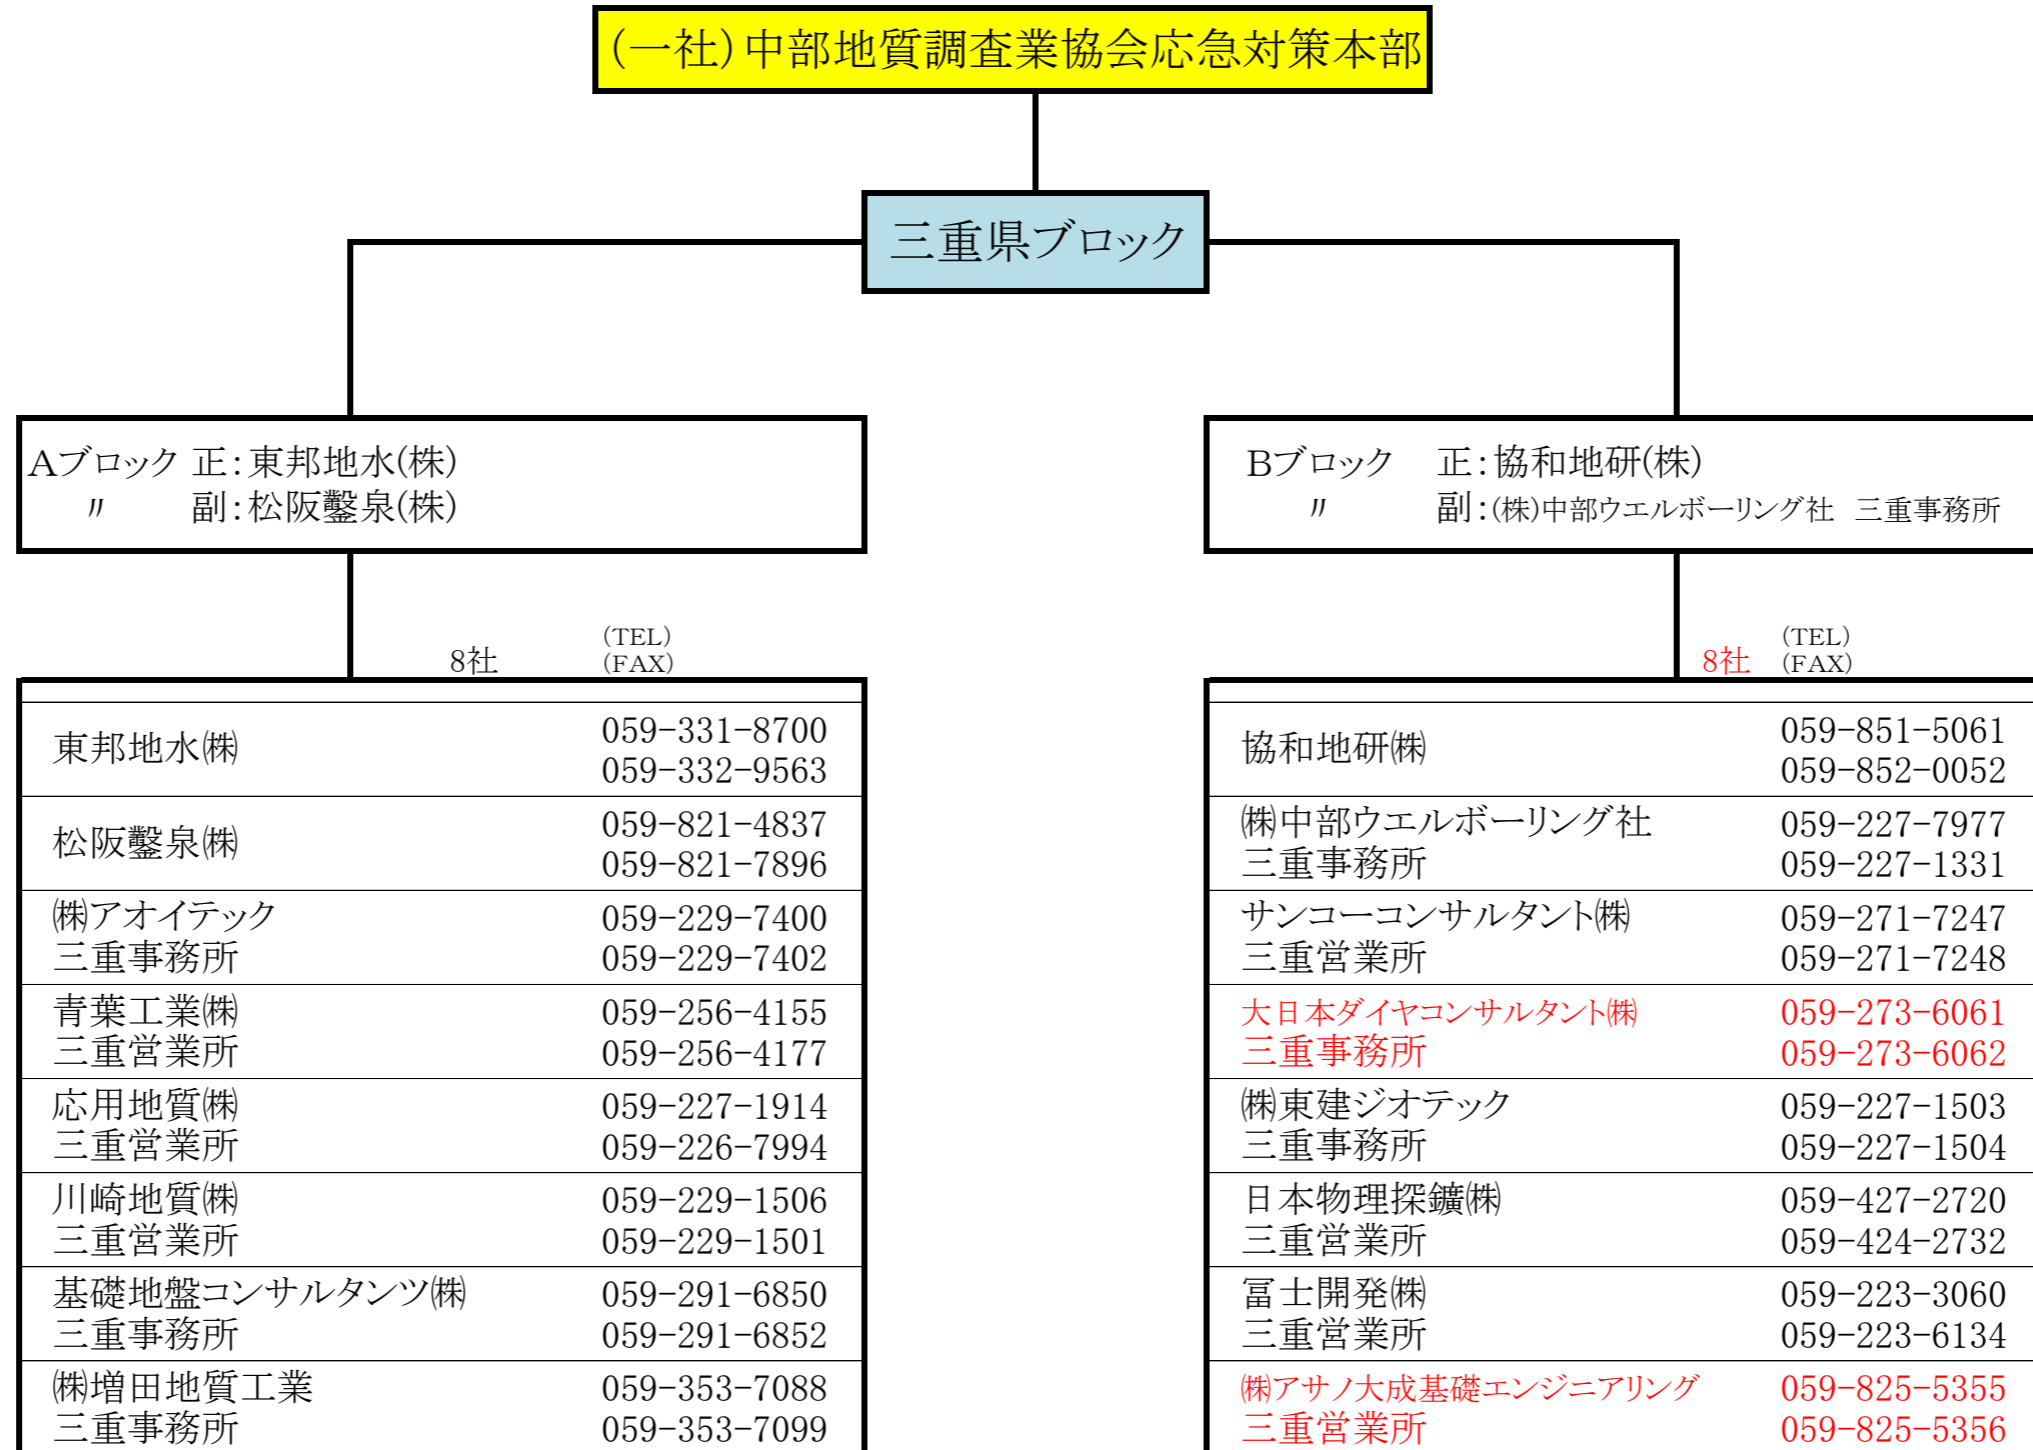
(一社)中部地質調査業協会応急対策本部

三重県ブロック

Aブロック 正:東邦地水(株)
〃 副:松阪鑿泉(株)

Bブロック 正:協和地研(株)
〃 副:(株)中部ウエルボーリング社 三重事務所

8社 (TEL) (FAX)

| | |
|---|---|
| 東邦地水㈱ | 059-331-8700 059-332-9563 |
| 松阪鑿泉㈱ | 059-821-4837 059-821-7896 |
| ㈱アオイテック 三重事務所 | 059-229-7400 059-229-7402 |
| 青葉工業㈱ 三重営業所 | 059-256-4155 059-256-4177 |
| 応用地質㈱ 三重営業所 | 059-227-1914 059-226-7994 |
| 川崎地質㈱ 三重営業所 | 059-229-1506 059-229-1501 |
| 基礎地盤コンサルタンツ㈱ 三重事務所 | 059-291-6850 059-291-6852 |
| ㈱増田地質工業 三重事務所 | 059-353-7088 059-353-7099 |

8社 (TEL) (FAX)

| | |
|---|---|
| 協和地研㈱ | 059-851-5061 059-852-0052 |
| ㈱中部ウエルボーリング社 三重事務所 | 059-227-7977 059-227-1331 |
| サンコーコンサルタント㈱ 三重営業所 | 059-271-7247 059-271-7248 |
| 大日本ダイヤコンサルタント㈱ 三重事務所 | 059-273-6061 059-273-6062 |
| ㈱東建ジオテック 三重事務所 | 059-227-1503 059-227-1504 |
| 日本物理探鑛㈱ 三重営業所 | 059-427-2720 059-424-2732 |
| 冨士開発㈱ 三重営業所 | 059-223-3060 059-223-6134 |
| ㈱アサノ大成基礎エンジニアリング 三重営業所 | 059-825-5355 059-825-5356 |